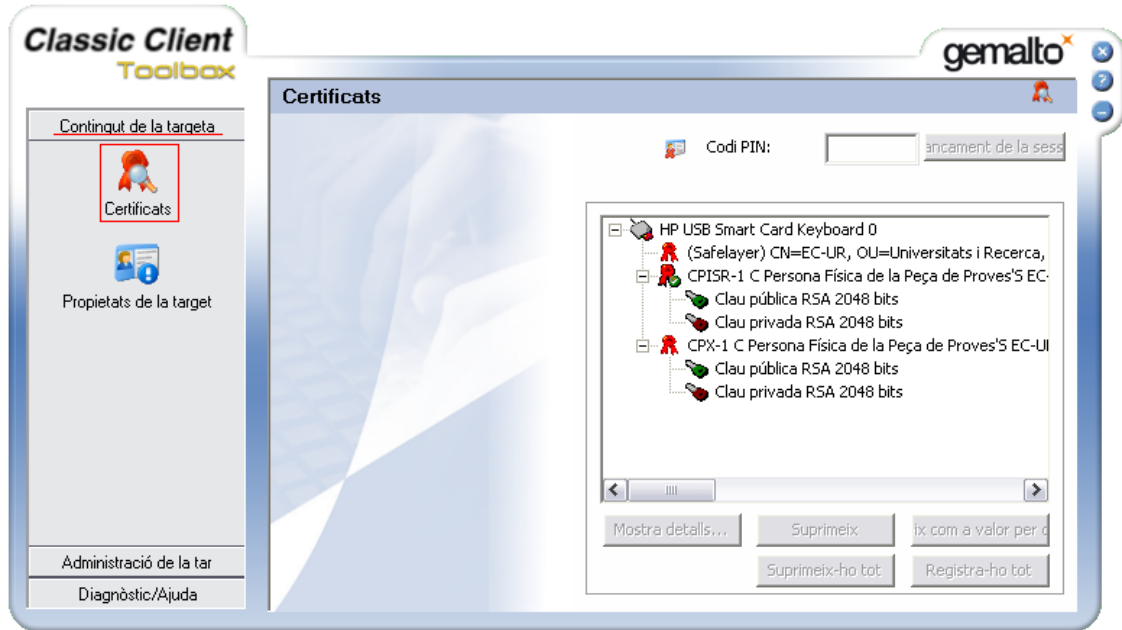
Classic Client
Toolbox

gemalto

Contingut de la targeta

Certificats

Propietats de la target

Administració de la tar

Diagnòstic/Ajuda

Certificats

Codi PIN:

ancament de la sess

HP USB Smart Card Keyboard 0
(Safelayer) CN=EC-UR, OU=Universitats i Recerca,
CPISR-1 C Persona Física de la Peça de Proves'S EC-
Clau pública RSA 2048 bits
Clau privada RSA 2048 bits
CPX-1 C Persona Física de la Peça de Proves'S EC-UI
Clau pública RSA 2048 bits
Clau privada RSA 2048 bits

Mostra detalls...
Suprimeix
ix com a valor per d
Suprimeix-ho tot
Registra-ho tot